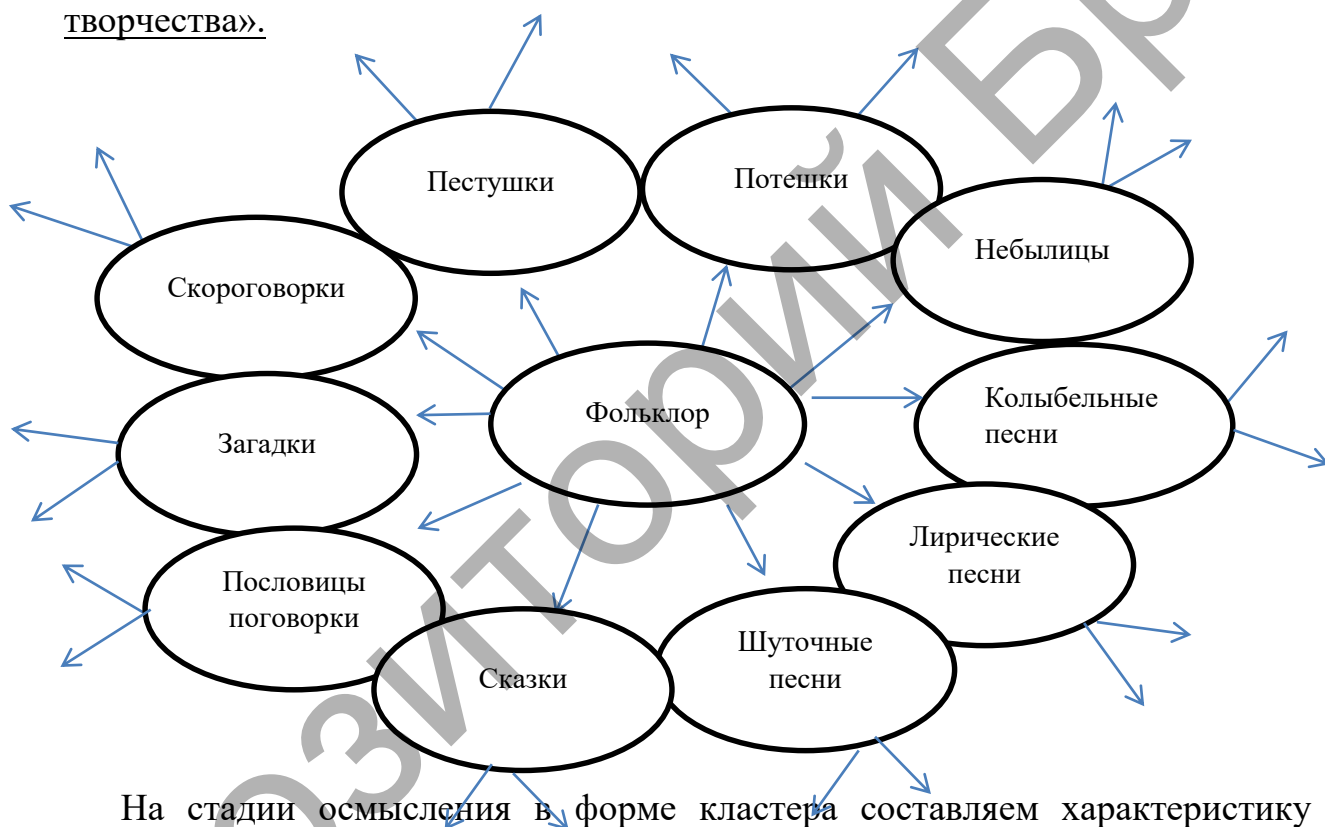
творчества».

Пестушки

Потешки

Небылицы

Скороговорки

Фольклор

Колыбельные песни

Загадки

Лирические песни

Пословицы поговорки

Шуточные песни

Сказки

На стадии осмысления в форме кластера составляем характеристику